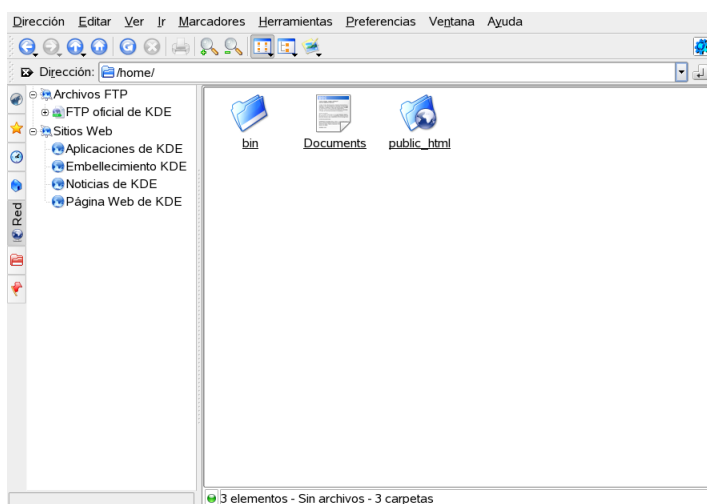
Dirección Editar Ver Ir Marcadores Herramientas Preferencias Ventana Ayuda

Dirección: /home/

Archivos FTP
FTP oficial de KDE
Sitios Web
Aplicaciones de KDE
Embellecimiento KDE
Noticias de KDE
Página Web de KDE

Red

bin
Documents
public_html

3 elementos - Sin archivos - 3 carpetas